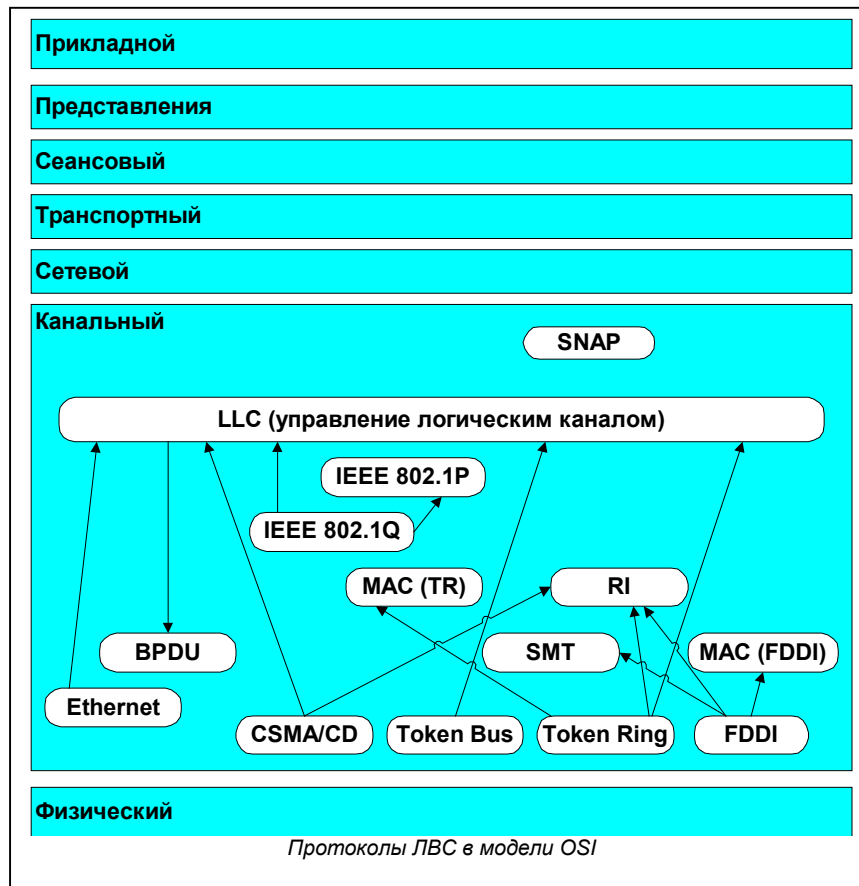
Прикладной

Представления

Сеансовый

Транспортный

Сетевой

Канальный

SNAP

LLC (управление логическим каналом)

IEEE 802.1P

IEEE 802.1Q

MAC (TR)

RI

BPDU

SMT

MAC (FDDI)

Ethernet

CSMA/CD

Token Bus

Token Ring

FDDI

Физический

Протоколы ЛВС в модели OSI